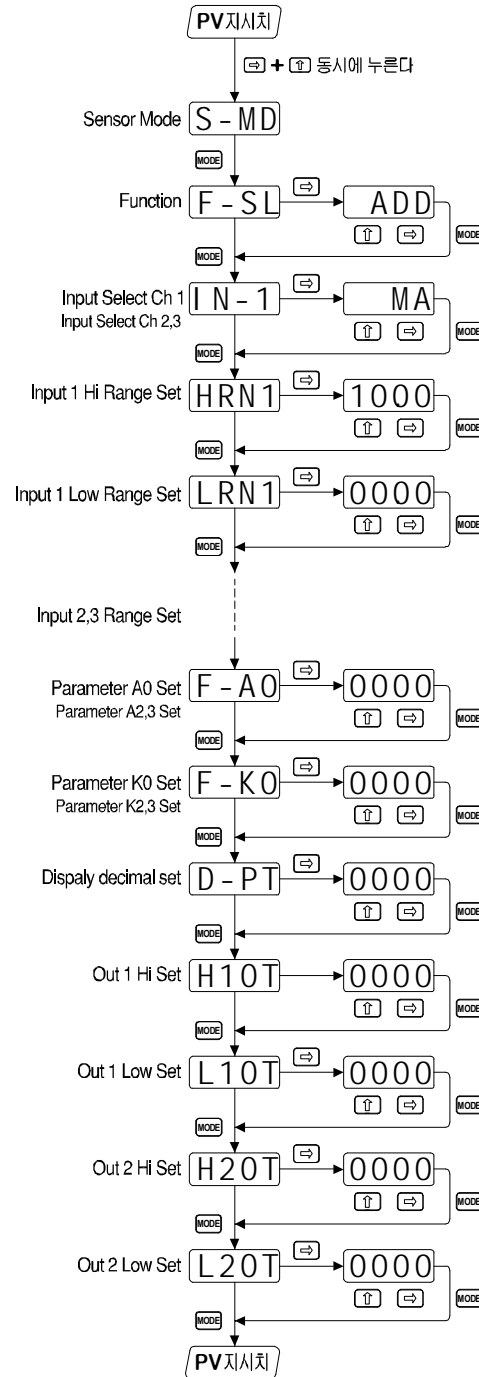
PV지시치

⇨ + ⇧ 동시에 누른다

Sensor Mode S-MD

MODE

Function F-SL ⇨ ADD ⇧ ⇨ MODE

MODE

Input Select Ch 1 Input Select Ch 2,3 IN-1 ⇨ MA ⇧ ⇨ MODE

MODE

Input 1 Hi Range Set HRN1 ⇨ 1000 ⇧ ⇨ MODE

MODE

Input 1 Low Range Set LRN1 ⇨ 0000 ⇧ ⇨ MODE

MODE

Input 2,3 Range Set

Parameter A0 Set Parameter A2,3 Set F-A0 ⇨ 0000 ⇧ ⇨ MODE

MODE

Parameter K0 Set Parameter K2,3 Set F-K0 ⇨ 0000 ⇧ ⇨ MODE

MODE

Dispaly decimal set D-PT ⇨ 0000 ⇧ ⇨ MODE

MODE

Out 1 Hi Set H1OT 0000 ⇧ ⇨ MODE

MODE

Out 1 Low Set L1OT ⇨ 0000 ⇧ ⇨ MODE

MODE

Out 2 Hi Set H2OT ⇨ 0000 ⇧ ⇨ MODE

MODE

Out 2 Low Set L2OT ⇨ 0000 ⇧ ⇨ MODE

MODE

PV지시치